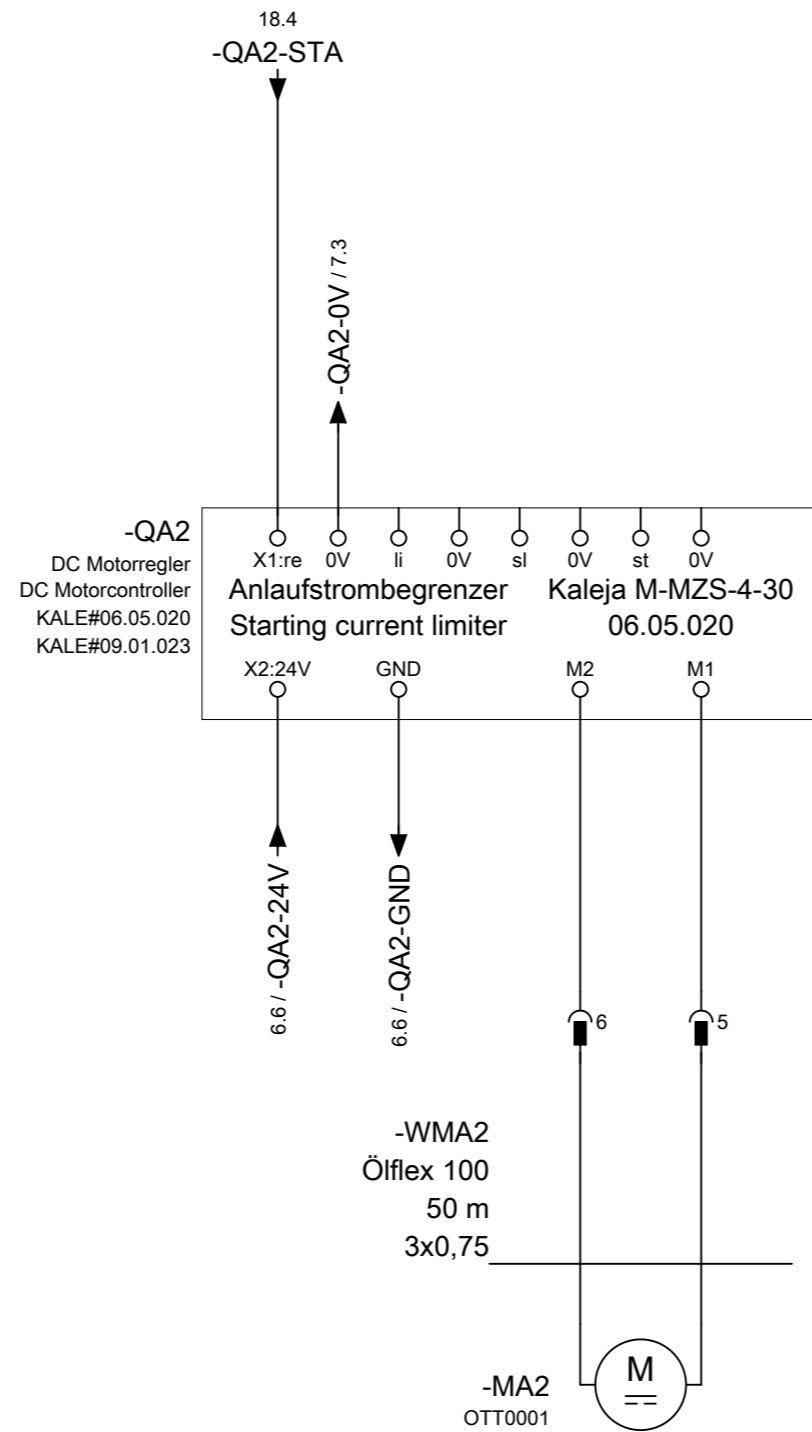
18.4
-QA2-STA

-QA2-0V / 7.3

-QA2
DC Motorregler
DC Motorcontroller
KALE#06.05.020
KALE#09.01.023

X1:re 0V li 0V sl 0V st 0V

Anlaufstrombegrenzer
Starting current limiter

Kaleja M-MZS-4-30
06.05.020

X2:24V GND M2 M1

6.6 / -QA2-24V

6.6 / -QA2-GND

6

5

-WMA2
Ölflex 100
50 m
3x0,75

-MA2
OTT0001

M